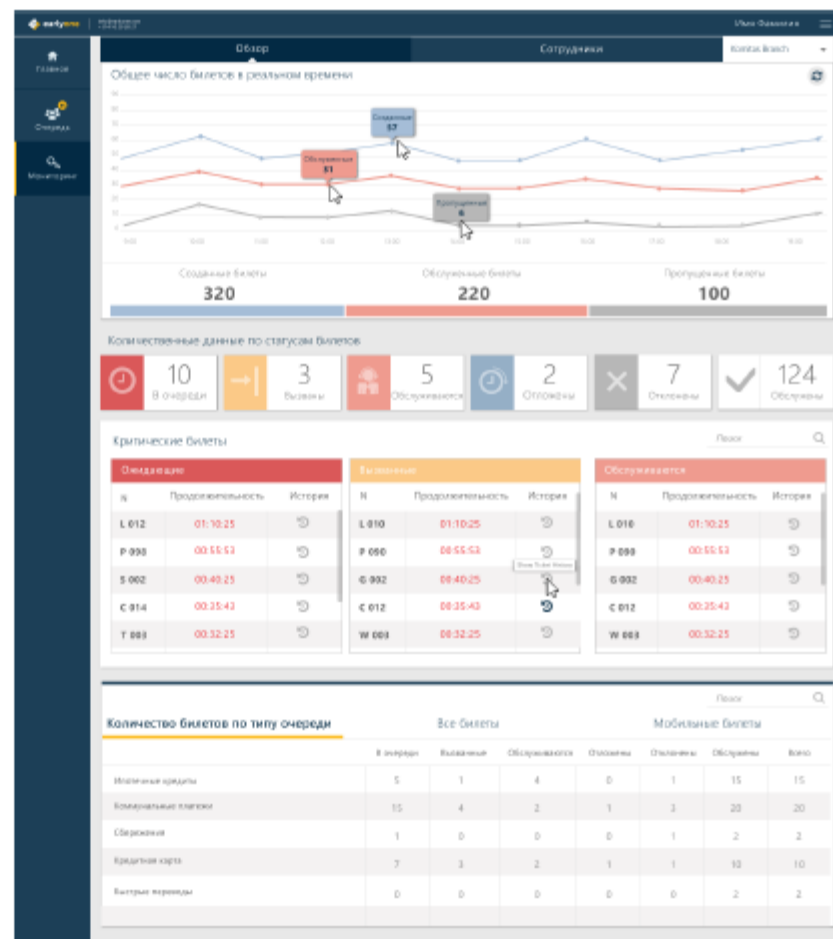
earlyone | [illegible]

Иван Иванович

Главная

Очереди

Мониторинг

Обзор

Сотрудники

Kontos Branch

Общее число билетов в реальном времени

Созданные
57

Обслуженные
31

Пропущенные
6

Созданные билеты
320

Обслуженные билеты
220

Пропущенные билеты
100

Количественные данные по статусам билетов

10
В очереди

3
Вызваны

5
Обслуживаются

2
Отложены

7
Отклонены

124
Обслужены

Критические билеты

Поиск

Ожидающие

| N | Продолжительность | История |
|---|---|---|
| L 012 | 01:10:25 | |
| P 090 | 00:55:53 | |
| S 002 | 00:40:25 | |
| C 014 | 00:35:43 | |
| T 003 | 00:32:25 | |

Вызванные

| N | Продолжительность | История |
|---|---|---|
| L 010 | 01:10:25 | |
| P 090 | 00:55:53 | |
| G 002 | 00:40:25 | |
| C 012 | 00:35:43 | |
| W 003 | 00:32:25 | |

Show Ticket History

Обслуживаются

| N | Продолжительность | История |
|---|---|---|
| L 010 | 01:10:25 | |
| P 090 | 00:55:53 | |
| G 002 | 00:40:25 | |
| C 012 | 00:35:43 | |
| W 003 | 00:32:25 | |

Поиск

Количество билетов по типу очереди

Все билеты

Мобильные билеты

| | В очереди | Вызванные | Обслуживаются | Отложены | Отклонены | Обслужены | Всего |
|---|---|---|---|---|---|---|---|
| Ипотечные кредиты | 5 | 1 | 4 | 0 | 1 | 15 | 15 |
| Коммунальные платежи | 15 | 4 | 2 | 1 | 3 | 20 | 20 |
| Сбережения | 1 | 0 | 0 | 0 | 1 | 2 | 2 |
| Кредитная карта | 7 | 3 | 2 | 1 | 1 | 10 | 10 |
| Быстрые переводы | 0 | 0 | 0 | 0 | 0 | 2 | 2 |